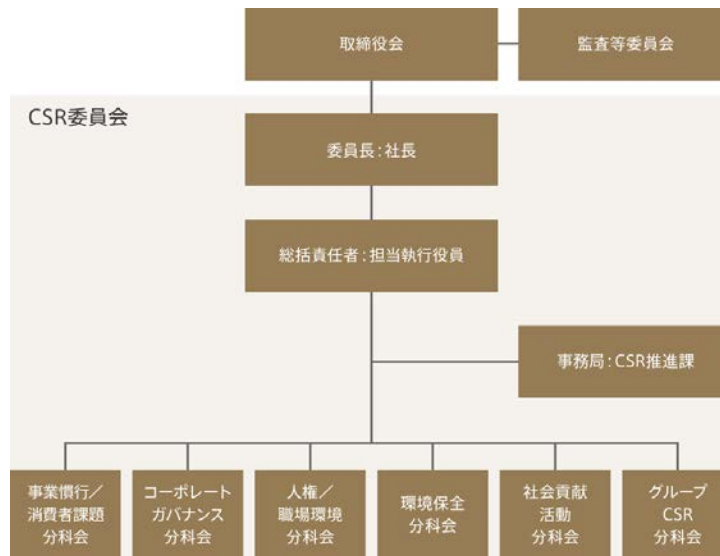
取締役会

監査等委員会

CSR委員会

委員長：社長

総括責任者：担当執行役員

事務局：CSR推進課

事業慣行／消費者課題分科会

コーポレートガバナンス分科会

人権／職場環境分科会

環境保全分科会

社会貢献活動分科会

グループCSR分科会